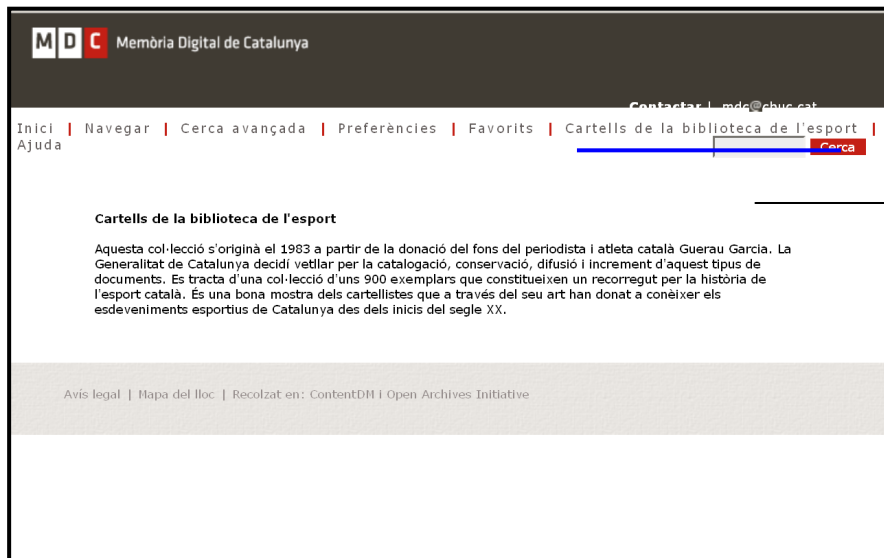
M D C Memòria Digital de Catalunya

Contactar | mdc@cbuc.cat

Inici | Navegar | Cerca avançada | Preferències | Favorits | Cartells de la biblioteca de l'esport | Ajuda

Cerca

Cartells de la biblioteca de l'esport

Aquesta col·lecció s'originà el 1983 a partir de la donació del fons del periodista i atleta català Guerau Garcia. La Generalitat de Catalunya decidí vetllar per la catalogació, conservació, difusió i increment d'aquest tipus de documents. Es tracta d'una col·lecció d'uns 900 exemplars que constitueixen un recorregut per la història de l'esport català. És una bona mostra dels cartellistes que a través del seu art han donat a conèixer els esdeveniments esportius de Catalunya des dels inicis del segle XX.

Avís legal | Mapa del lloc | Recolzat en: ContentDM i Open Archives Initiative